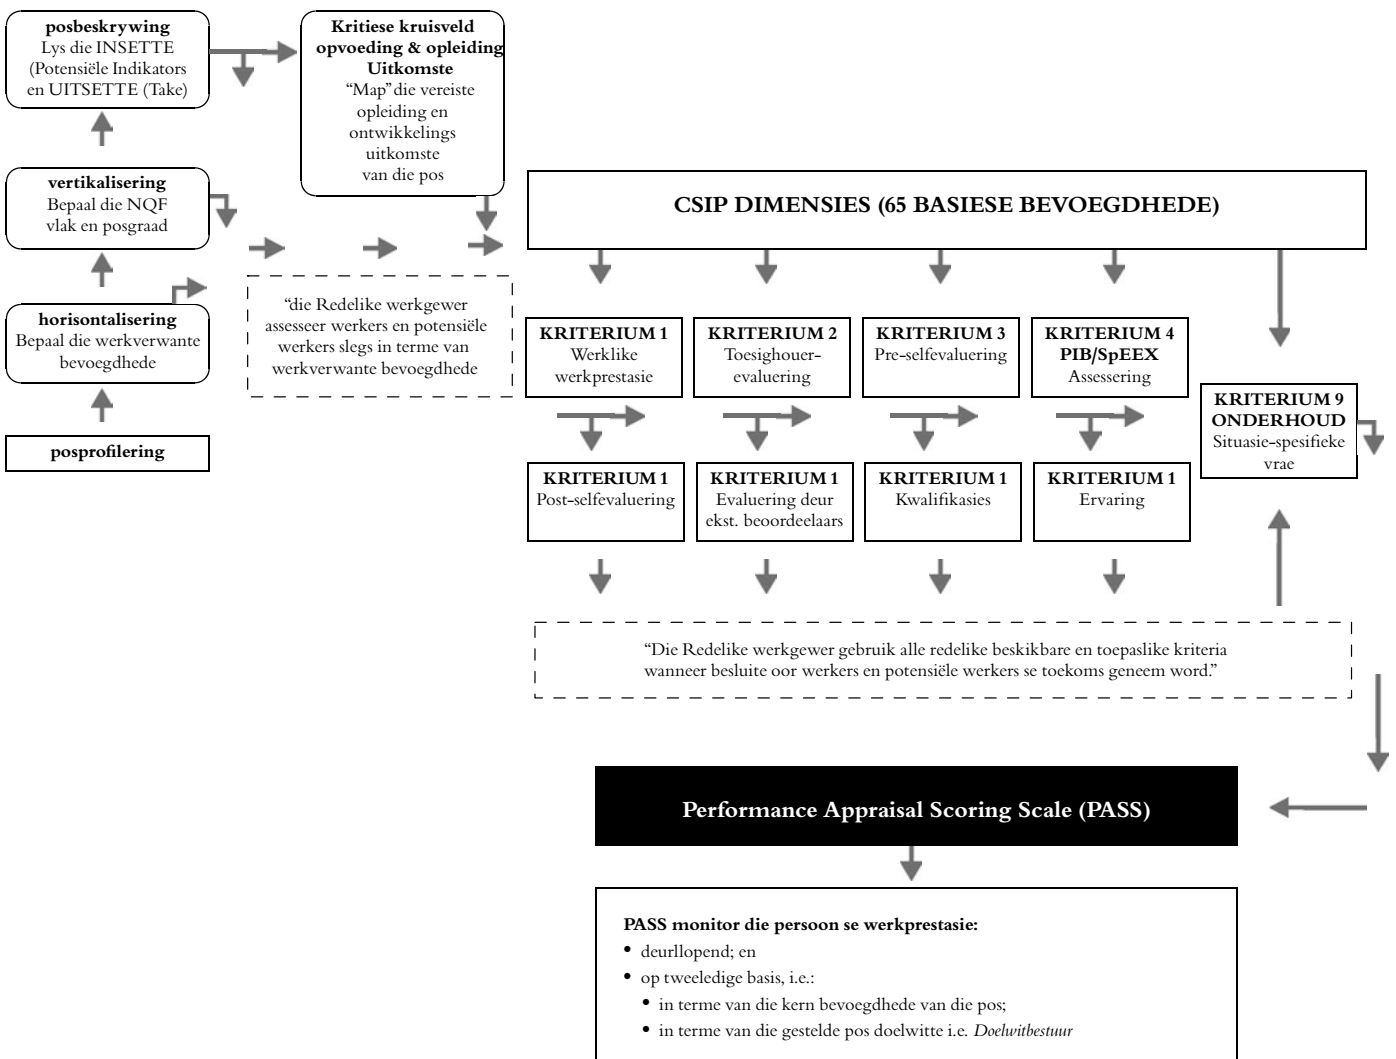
**posbeskrywing**
Lys die INSETTE (Potensiële Indikators en UITSETTE (Take)

**Kritiese kruisveld opvoeding & opleiding Uitkomste**
"Map" die vereiste opleiding en ontwikkelings uitkomste van die pos

**vertikalisering**
Bepaal die NQF vlak en posgraad

**horisontalisering**
Bepaal die werkverwante bevoegdhede

**posprofilering**

"die Redelike werkgewer assesseer werkers en potensiële werkers slegs in terme van werkverwante bevoegdhede

**CSIP DIMENSIES (65 BASIESE BEVOEGDHEDE)**

**KRITERIUM 1**
Werklike werkprestasie

**KRITERIUM 2**
Toesighouer-evaluering

**KRITERIUM 3**
Pre-selfevaluering

**KRITERIUM 4**
**PIB/SpEEX**
Assessering

**KRITERIUM 9**
**ONDERHOUD**
Situasie-spesifieke vrae

**KRITERIUM 1**
Post-selfevaluering

**KRITERIUM 1**
Evaluering deur ekst. beoordeelaars

**KRITERIUM 1**
Kwalifikasies

**KRITERIUM 1**
Ervaring

"Die Redelike werkgewer gebruik alle redelike beskikbare en toepaslike kriteria wanneer besluite oor werkers en potensiële werkers se toekoms geneem word."

**Performance Appraisal Scoring Scale (PASS)**

**PASS monitor die persoon se werkprestasie:**
• deurllopend; en
• op tweeledige basis, i.e.:
 • in terme van die kern bevoegdhede van die pos;
 • in terme van die gestelde pos doelwitte i.e. *Doelwitbestuur*